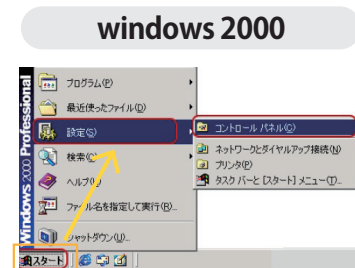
windows 2000

Windows 2000 Professional

プログラム(P)

最近使ったファイル(D)

設定(S)

検索(C)

ヘルプ(H)

ファイル名を指定して実行(R)...

シャットダウン(U)...

スタート

コントロール パネル(C)

ネットワークとダイヤルアップ接続(N)

プリンタ(P)

タスク バーと [スタート] メニュー(T)...